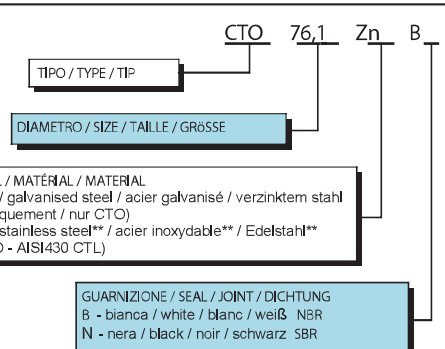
CTO 76,1 Zn B

TIPO / TYPE / TIP

DIAMETRO / SIZE / TAILLE / GRÖSSE

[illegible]L / MATÉRIAL / MATERIAL
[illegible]/ galvanised steel / acier galvanisé / verzinktem stahl
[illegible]quement / nur CTO)
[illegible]stainless steel** / acier inoxydable** / Edelstahl**
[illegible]O - AISI430 CTL)

GUARNIZIONE / SEAL / JOINT / DICHTUNG
B - bianca / white / blanc / weiß NBR
N - nera / black / noir / schwarz SBR